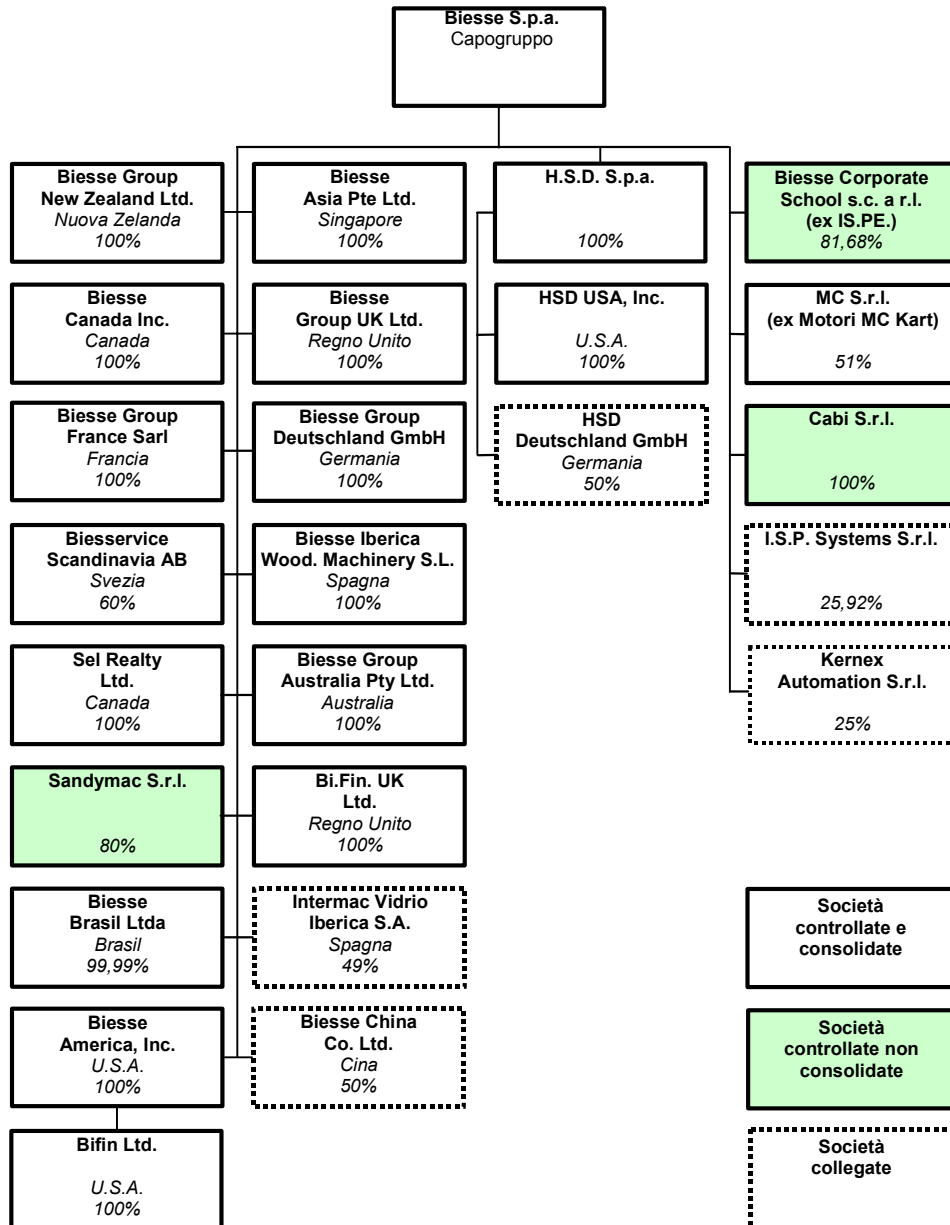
Biesse S.p.a.
Capogruppo

Biesse Group New Zealand Ltd.
Nuova Zelanda
100%

Biesse Canada Inc.
Canada
100%

Biesse Group France Sarl
Francia
100%

Biesservice Scandinavia AB
Svezia
60%

Sel Realty Ltd.
Canada
100%

Sandymac S.r.l.
80%

Biesse Brasil Ltda
Brasil
99,99%

Biesse America, Inc.
U.S.A.
100%

Bifin Ltd.
U.S.A.
100%

Biesse Asia Pte Ltd.
Singapore
100%

Biesse Group UK Ltd.
Regno Unito
100%

Biesse Group Deutschland GmbH
Germania
100%

Biesse Iberica Wood. Machinery S.L.
Spagna
100%

Biesse Group Australia Pty Ltd.
Australia
100%

Bi.Fin. UK Ltd.
Regno Unito
100%

Intermac Vidrio Iberica S.A.
Spagna
49%

Biesse China Co. Ltd.
Cina
50%

H.S.D. S.p.a.
100%

HSD USA, Inc.
U.S.A.
100%

HSD Deutschland GmbH
Germania
50%

Biesse Corporate School s.c. a r.l. (ex IS.PE.)
81,68%

MC S.r.l. (ex Motori MC Kart)
51%

Cabi S.r.l.
100%

I.S.P. Systems S.r.l.
25,92%

Kernex Automation S.r.l.
25%

Società controllate e consolidate

Società controllate non consolidate

Società collegate